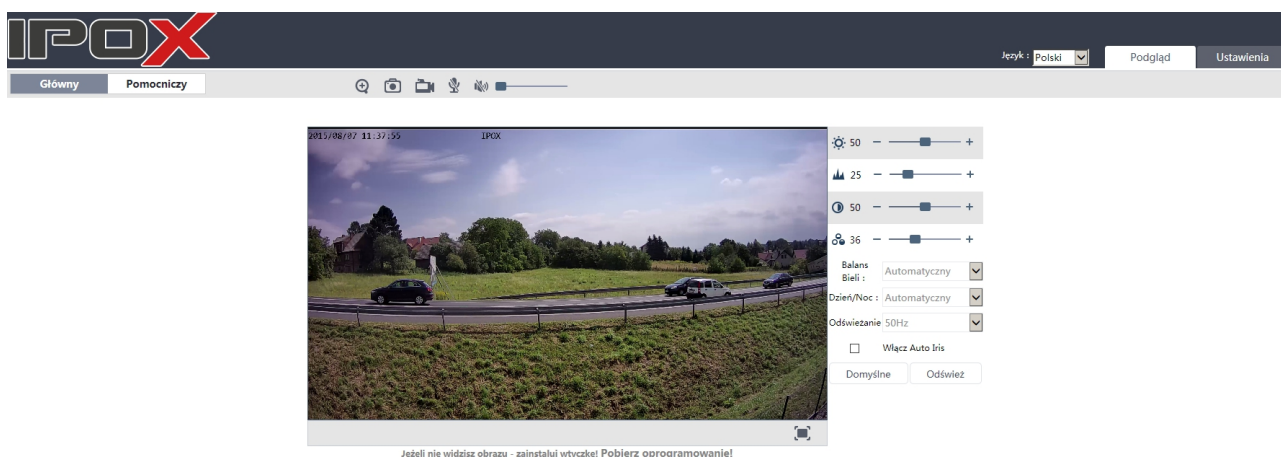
IPOX

Język : Polski

Podgląd

Ustawienia

Główny

Pomocniczy

2015/08/07 11:37:55

IPOX

50 − +

25 − +

50 − +

36 − +

Balans Bieli : Automatyczny

Dzień/Noc : Automatyczny

Odświeżanie 50Hz

Włącz Auto Iris

Domyślne

Odśwież

Jeżeli nie widzisz obrazu - zainstaluj wtyczkę! Pobierz oprogramowanie!